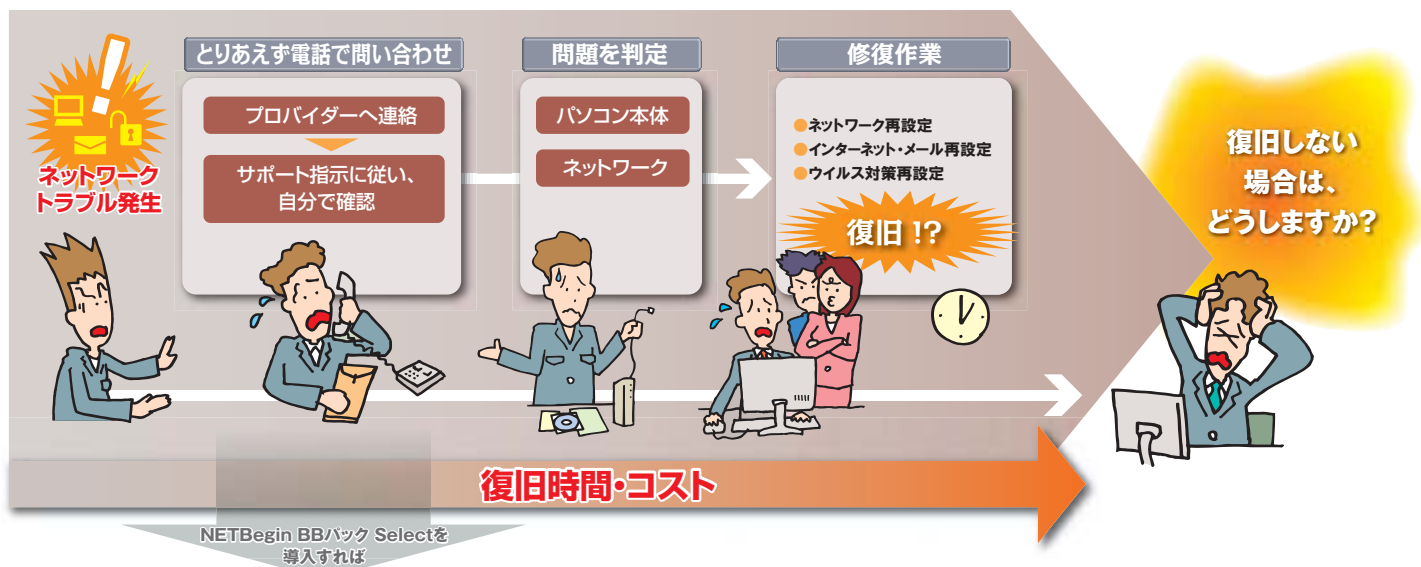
ネットワークトラブル発生

とりあえず電話で問い合わせ

プロバイダーへ連絡

サポート指示に従い、自分で確認

問題を判定

パソコン本体

ネットワーク

修復作業

ネットワーク再設定
インターネット・メール再設定
ウイルス対策再設定

復旧 !?

復旧しない場合は、どうしますか?

復旧時間・コスト

NETBegin BBパック Selectを導入すれば